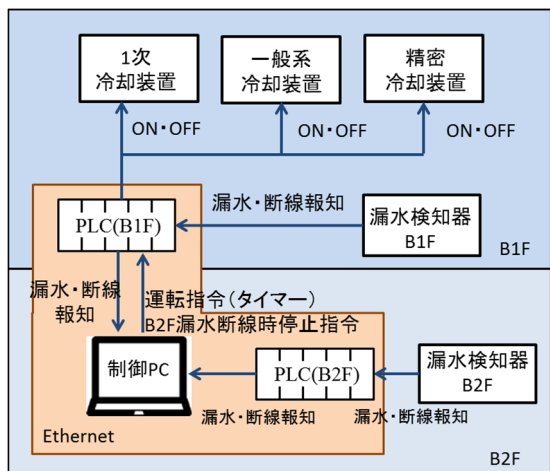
1次
冷却装置

一般系
冷却装置

精密
冷却装置

ON・OFF

ON・OFF

ON・OFF

PLC(B1F)

漏水・断線報知

漏水検知器
B1F

B1F

漏水・断線
報知

運転指令（タイマー）
B2F漏水断線時停止指令

制御PC

PLC(B2F)

漏水検知器
B2F

漏水・断線報知

漏水・断線報知

Ethernet

B2F